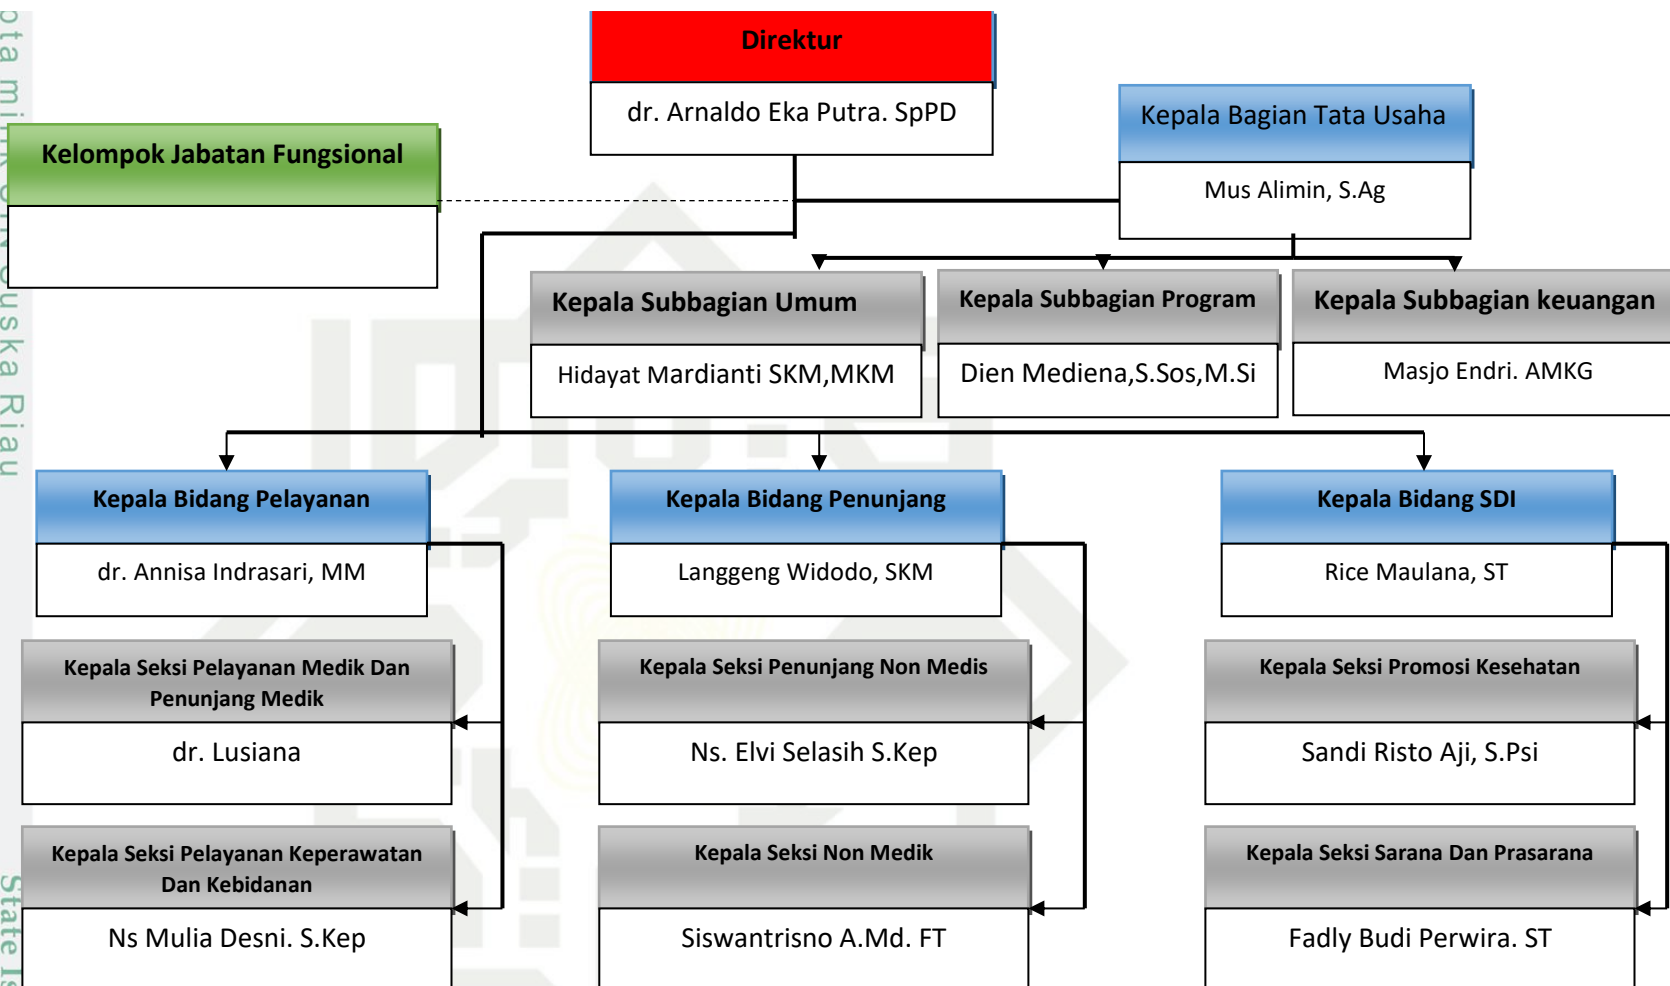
Direktur
dr. Arnaldo Eka Putra. SpPD

Kelompok Jabatan Fungsional

Kepala Bagian Tata Usaha
Mus Alimin, S.Ag

Kepala Subbagian Umum
Hidayat Mardianti SKM,MKM

Kepala Subbagian Program
Dien Mediena,S.Sos,M.Si

Kepala Subbagian keuangan
Masjo Endri. AMKG

Kepala Bidang Pelayanan
dr. Annisa Indrasari, MM

Kepala Bidang Penunjang
Langgeng Widodo, SKM

Kepala Bidang SDI
Rice Maulana, ST

Kepala Seksi Pelayanan Medik Dan Penunjang Medik
dr. Lusiana

Kepala Seksi Penunjang Non Medis
Ns. Elvi Selasih S.Kep

Kepala Seksi Promosi Kesehatan
Sandi Risto Aji, S.Psi

Kepala Seksi Pelayanan Keperawatan Dan Kebidanan
Ns Mulia Desni. S.Kep

Kepala Seksi Non Medik
Siswantrisno A.Md. FT

Kepala Seksi Sarana Dan Prasarana
Fadly Budi Perwira. ST

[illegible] Suska Riau

State Is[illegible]